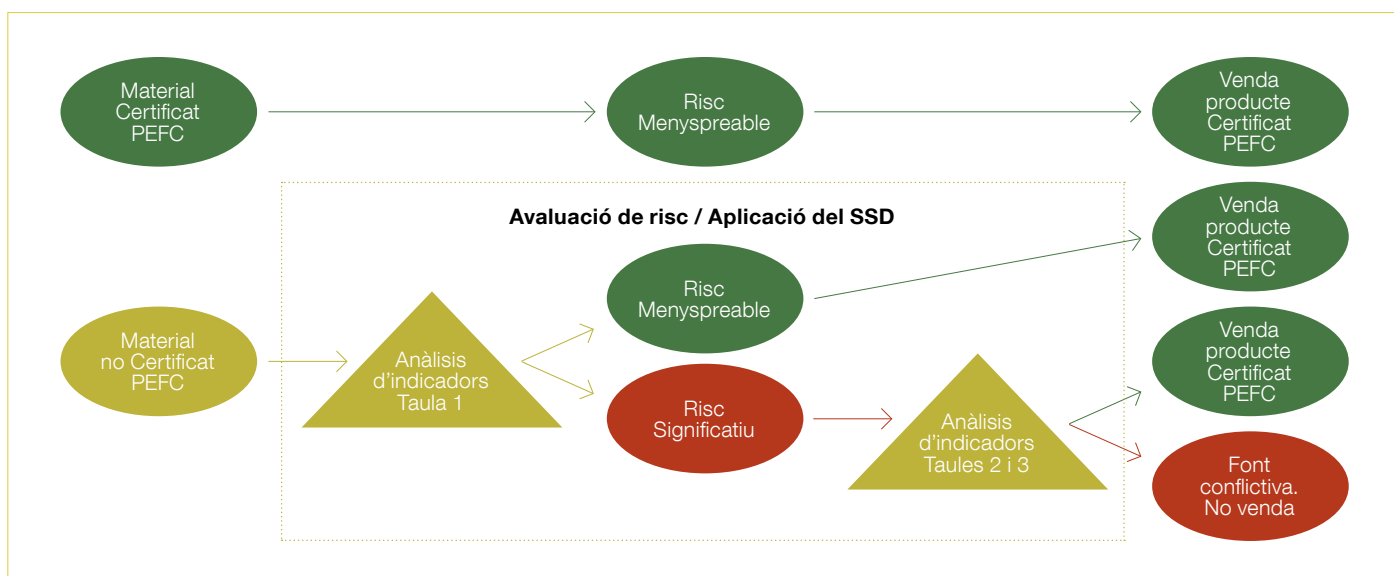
Material Certificat PEFC

Risc Menyspreable

Venda producte Certificat PEFC

Avaluació de risc / Aplicació del SSD

Venda producte Certificat PEFC

Risc Menyspreable

Material no Certificat PEFC

Anàlisis d'indicadors Taula 1

Venda producte Certificat PEFC

Risc Significatiu

Anàlisis d'indicadors Taules 2 i 3

Font conflictiva. No venda